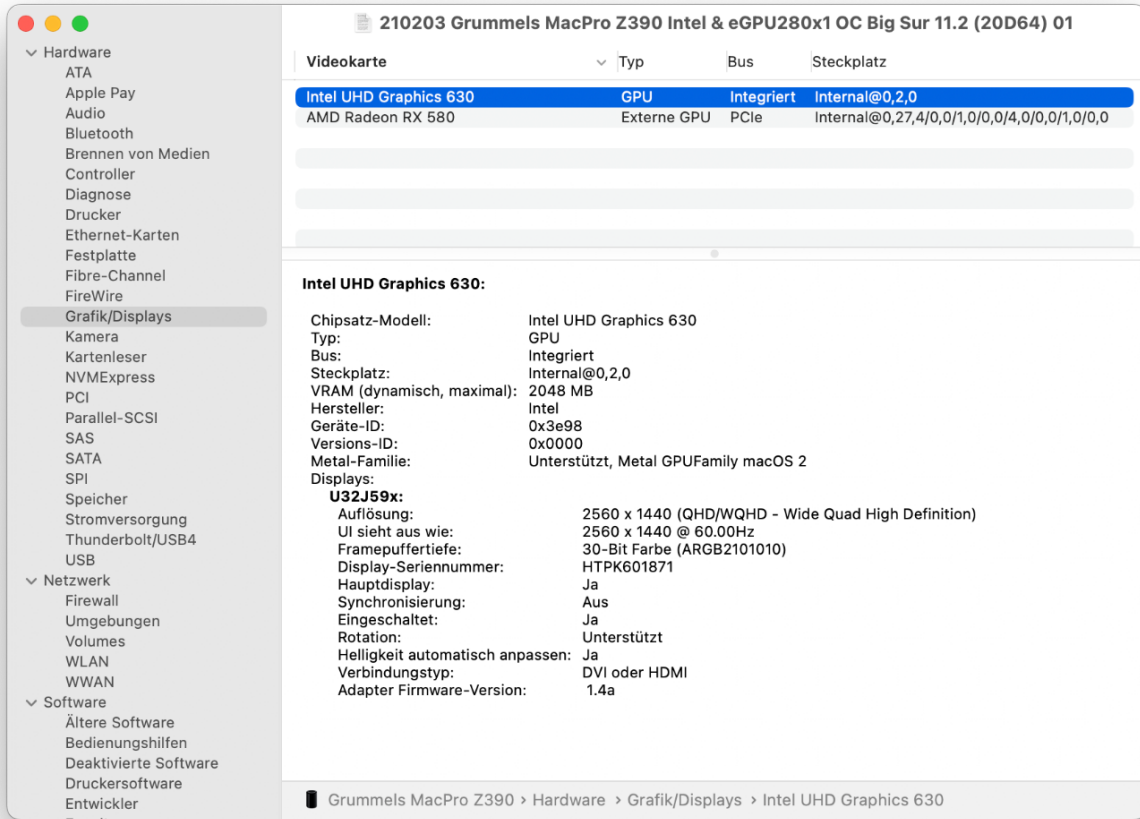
210203 Grummels MacPro Z390 Intel & eGPU280x1 OC Big Sur 11.2 (20D64) 01

Hardware
ATA
Apple Pay
Audio
Bluetooth
Brennen von Medien
Controller
Diagnose
Drucker
Ethernet-Karten
Festplatte
Fibre-Channel
FireWire
Grafik/Displays
Kamera
Kartenleser
NVMExpress
PCI
Parallel-SCSI
SAS
SATA
SPI
Speicher
Stromversorgung
Thunderbolt/USB4
USB
Netzwerk
Firewall
Umgebungen
Volumes
WLAN
WWAN
Software
Ältere Software
Bedienungshilfen
Deaktivierte Software
Druckersoftware
Entwickler

| Videokarte | Typ | Bus | Steckplatz |
|---|---|---|---|
| Intel UHD Graphics 630 | GPU | Integriert | Internal@0,2,0 |
| AMD Radeon RX 580 | Externe GPU | PCIe | Internal@0,27,4/0,0/1,0/0,0/4,0/0,0/1,0/0,0 |

Intel UHD Graphics 630:

Chipsatz-Modell: Intel UHD Graphics 630
Typ: GPU
Bus: Integriert
Steckplatz: Internal@0,2,0
VRAM (dynamisch, maximal): 2048 MB
Hersteller: Intel
Geräte-ID: 0x3e98
Versions-ID: 0x0000
Metal-Familie: Unterstützt, Metal GPUFamily macOS 2
Displays:
U32J59x:
Auflösung: 2560 x 1440 (QHD/WQHD - Wide Quad High Definition)
UI sieht aus wie: 2560 x 1440 @ 60.00Hz
Framepuffertiefe: 30-Bit Farbe (ARGB2101010)
Display-Seriennummer: HTPK601871
Hauptdisplay: Ja
Synchronisierung: Aus
Eingeschaltet: Ja
Rotation: Unterstützt
Helligkeit automatisch anpassen: Ja
Verbindungstyp: DVI oder HDMI
Adapter Firmware-Version: 1.4a

Grummels MacPro Z390 › Hardware › Grafik/Displays › Intel UHD Graphics 630